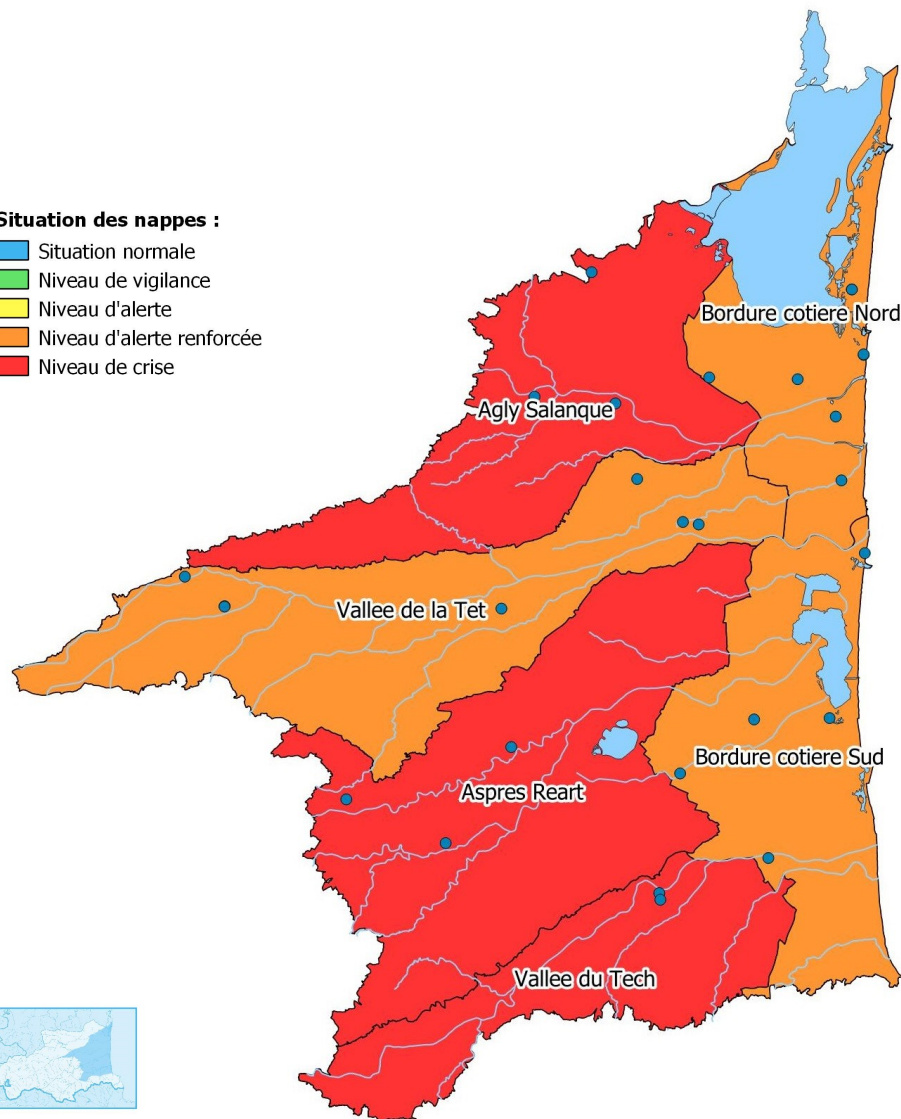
Situation des nappes :
Situation normale
Niveau de vigilance
Niveau d'alerte
Niveau d'alerte renforcée
Niveau de crise

Bordure cotiere Nord
Agly Salanque
Vallee de la Tet
Bordure cotiere Sud
Aspres Reart
Vallee du Tech